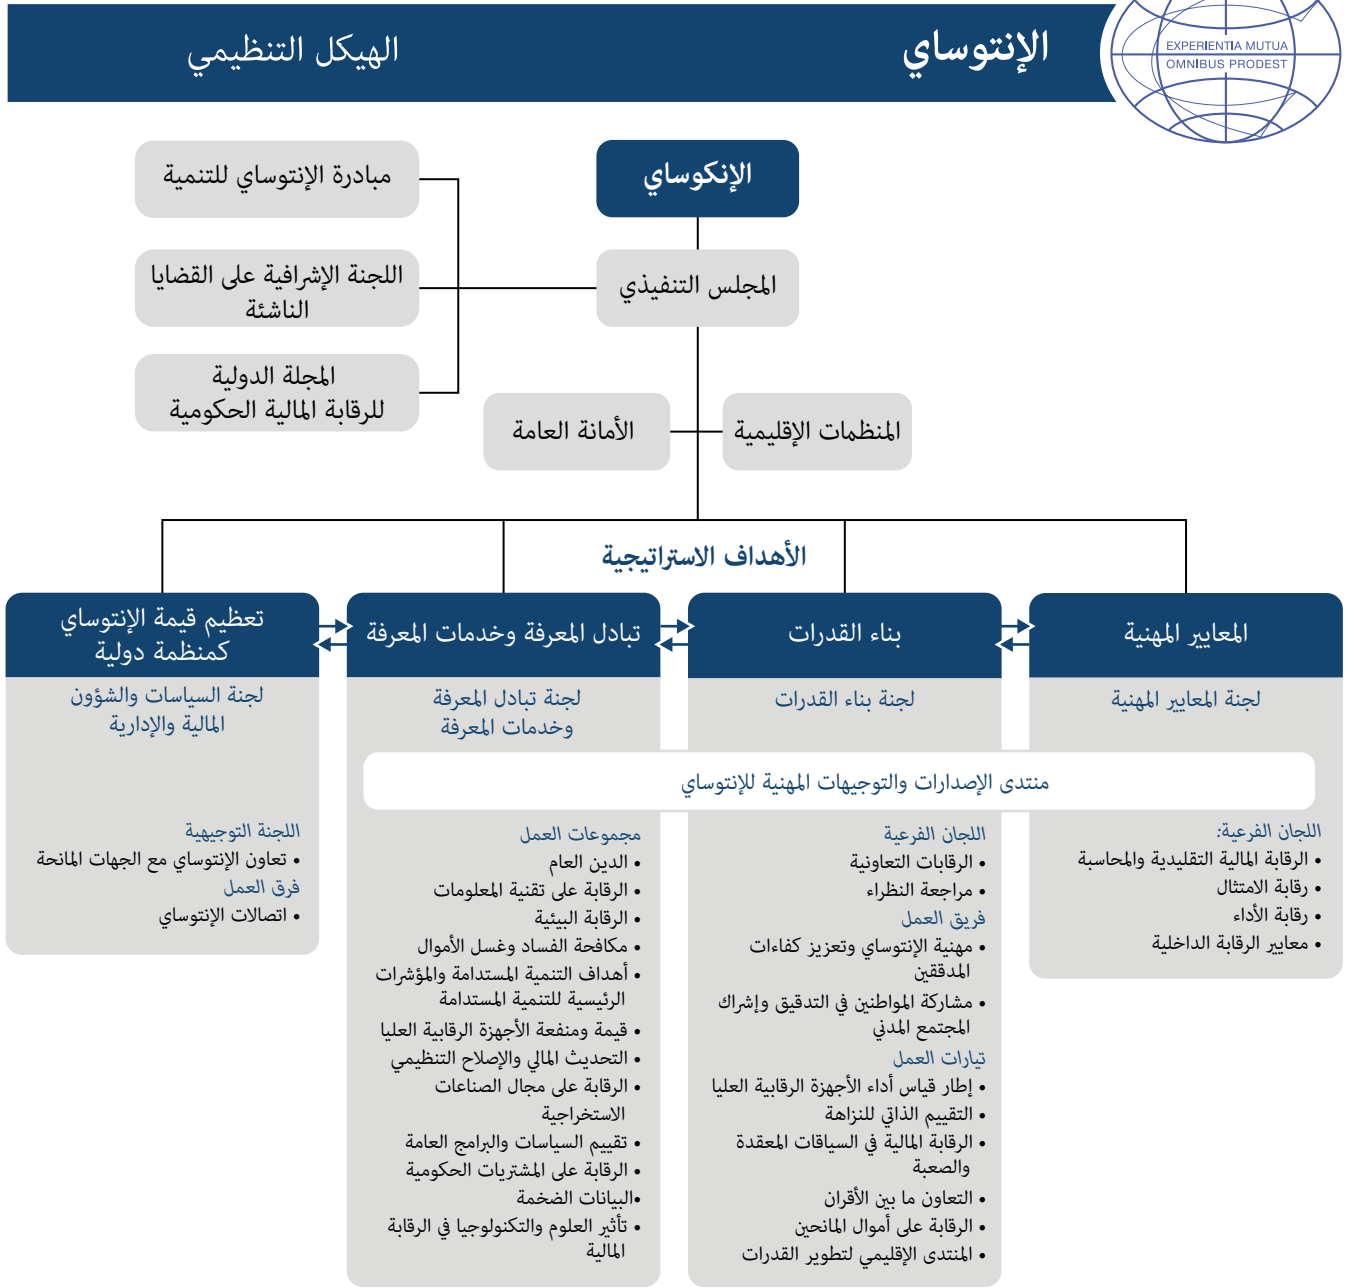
الإنتوساي

الهيكل التنظيمي

EXPERIENTIA MUTUA OMNIBUS PRODEST

الإنكوساي

المجلس التنفيذي

مبادرة الإنتوساي للتنمية

اللجنة الإشرافية على القضايا الناشئة

المجلة الدولية للرقابة المالية الحكومية

المنظمات الإقليمية

الأمانة العامة

الأهداف الاستراتيجية

المعايير المهنية

لجنة المعايير المهنية

بناء القدرات

لجنة بناء القدرات

تبادل المعرفة وخدمات المعرفة

لجنة تبادل المعرفة وخدمات المعرفة

تعظيم قيمة الإنتوساي كمنظمة دولية

لجنة السياسات والشؤون المالية والإدارية

منتدى الإصدارات والتوجيهات المهنية للإنتوساي

اللجان الفرعية:
• الرقابة المالية التقليدية والمحاسبة
• رقابة الامتثال
• رقابة الأداء
• معايير الرقابة الداخلية

اللجان الفرعية
• الرقابات التعاونية
• مراجعة النظراء
فريق العمل
• مهنية الإنتوساي وتعزيز كفاءات المدققين
• مشاركة المواطنين في التدقيق وإشراك المجتمع المدني
تيارات العمل
• إطار قياس أداء الأجهزة الرقابية العليا
• التقييم الذاتي للنزاهة
• الرقابة المالية في السياقات المعقدة والصعبة
• التعاون ما بين الأقران
• الرقابة على أموال المانحين
• المنتدى الإقليمي لتطوير القدرات

مجموعات العمل
• الدين العام
• الرقابة على تقنية المعلومات
• الرقابة البيئية
• مكافحة الفساد وغسل الأموال
• أهداف التنمية المستدامة والمؤشرات الرئيسية للتنمية المستدامة
• قيمة ومنفعة الأجهزة الرقابية العليا
• التحديث المالي والإصلاح التنظيمي
• الرقابة على مجال الصناعات الاستخراجية
• تقييم السياسات والبرامج العامة
• الرقابة على المشتريات الحكومية
•البيانات الضخمة
• تأثير العلوم والتكنولوجيا في الرقابة المالية

اللجنة التوجيهية
• تعاون الإنتوساي مع الجهات المانحة
فرق العمل
• اتصالات الإنتوساي